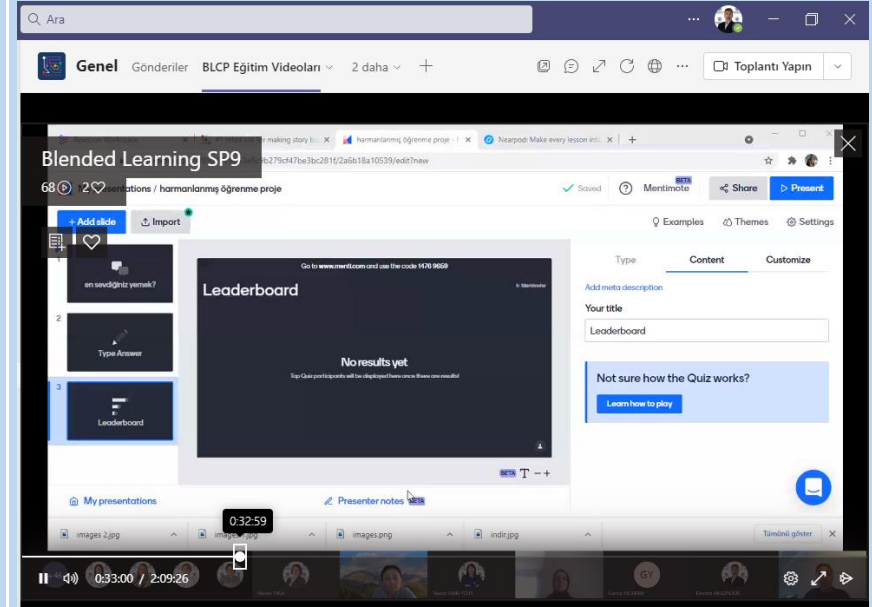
Ara

Genel Gönderiler BLCP Eğitim Videoları 2 daha

Toplantı Yapın

Blended Learning SP9

68 2

harmanlanmış öğrenme proje

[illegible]b279cf47be3bc281f/2a6b18a10539/edit?new

presentations / harmanlanmış öğrenme proje

Saved

Mentimote BETA

Share

Present

+ Add slide

Import

Examples

Themes

Settings

1 en sevdiğiniz yemek?

2 Type Answer

3 Leaderboard

Go to www.menti.com and use the code 1478 9659

Leaderboard

Mentimeter

No results yet

Top Quiz participants will be displayed here once there are results!

BETA T − +

Type Content Customize

Add meta description

Your title

Leaderboard

Not sure how the Quiz works?

Learn how to play

My presentations

Presenter notes BETA

images 2.jpg

image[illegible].jpg

images.png

indir.jpg

Tümünü göster

0:32:59

0:33:00 / 2:09:26

GY